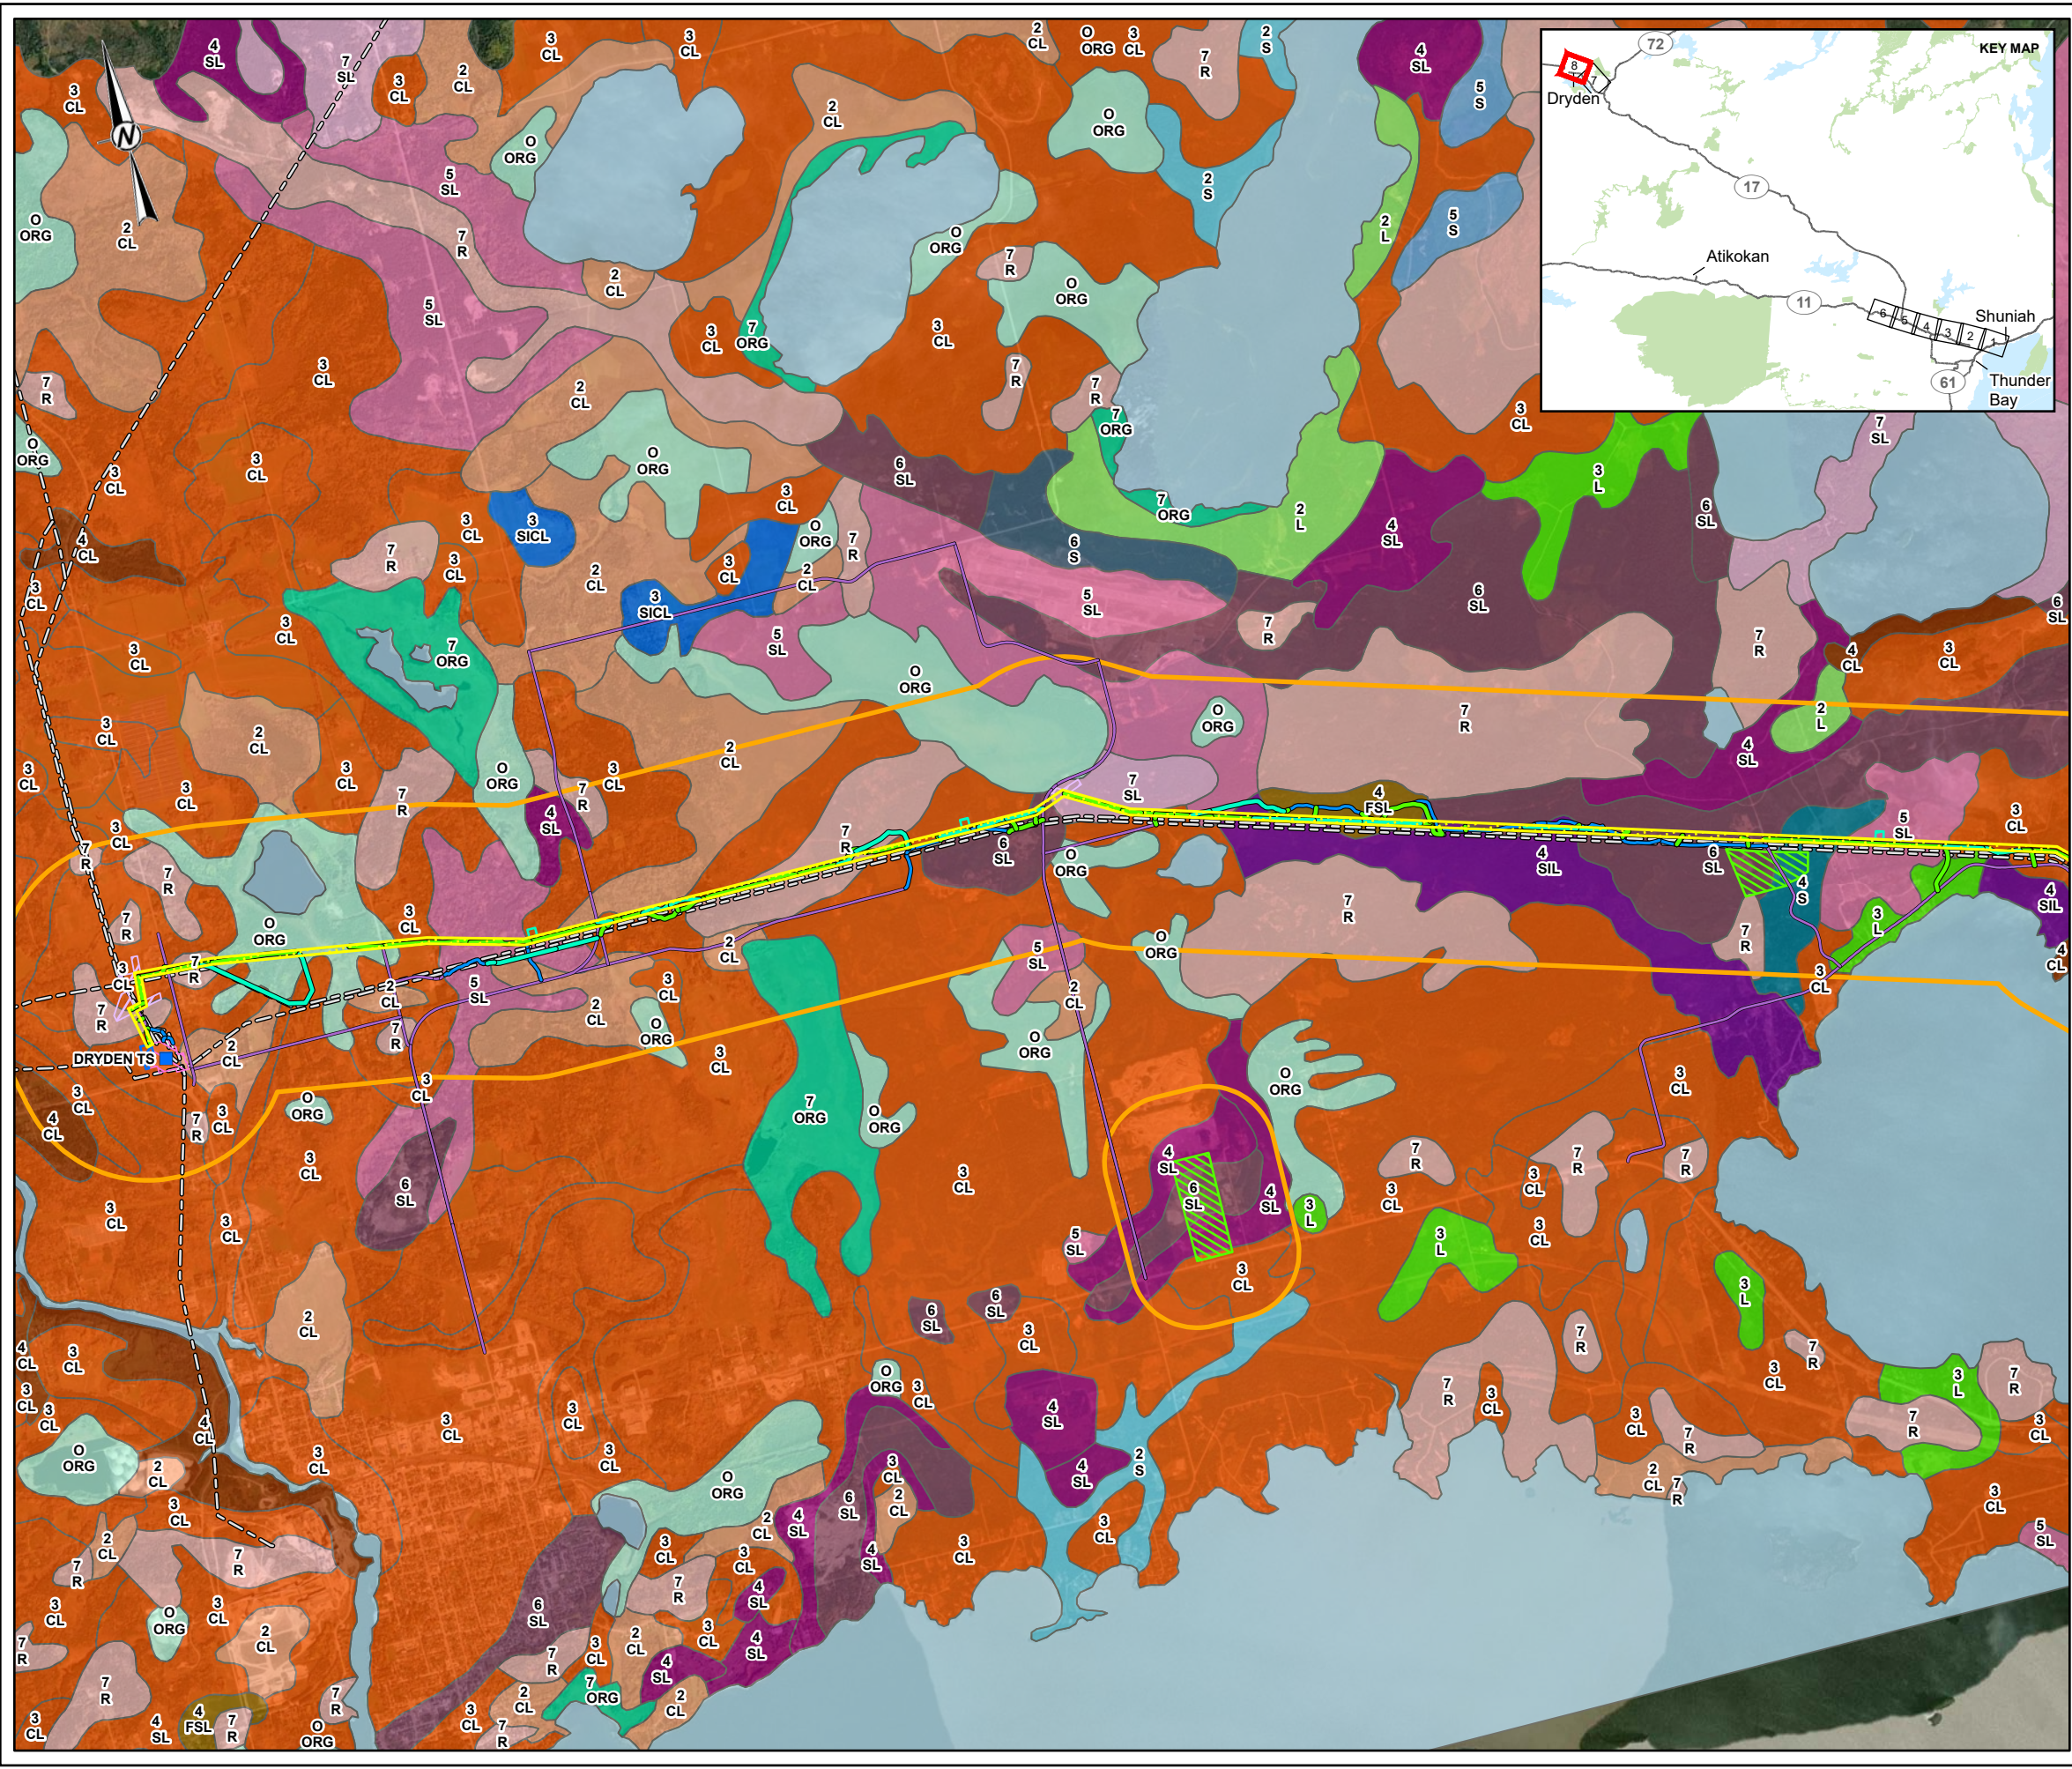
KEY MAP

72

Dryden

8

7

17

Atikokan

11

6

5

4

3

2

1

Shuniah

61

Thunder Bay

N

DRYDEN TS

4 SL
7 SL
3 CL
2 CL
3 CL
3 CL
2 CL
O ORG
3 CL
2 S
4 SL
5 S
O ORG
7 R
O ORG
2 CL
5 SL
7 R
O ORG
2 CL
2 S
2 L
5 S
O ORG
7 R
O ORG
2 CL
5 SL
3 CL
7 ORG
3 CL
7 R
7 R
7 ORG
3 CL
7 R
2 CL
O ORG
3 CL
6 SL
3 SICL
O ORG
3 CL
7 R
7 ORG
2 L
4 SL
3 L
6 SL
6 S
3 SICL
2 CL
3 CL
5 SL
5 SL
7 R
6 SL
7 R
O ORG
7 ORG
2 CL
O ORG
7 R
4 CL
3 CL
2 L
4 SL
7 R
O ORG
7 R
3 CL
7 SL
4 FSL
5 SL
4 SL
4 SIL
6 SL
7 R
O ORG
O ORG
4 S
3 L
4 SIL
7 R
3 CL
5 SL
2 CL
5 SL
3 CL
O ORG
2 CL
7 R
3 CL
4 CL
3 CL
O ORG
3 CL
3 CL
7 ORG
O ORG
3 CL
O ORG
7 R
3 CL
4 SL
6 SL
4 SL
3 L
5 SL
3 CL
3 CL
3 CL
7 R
3 CL
3 L
3 CL
6 SL
6 SL
3 CL
3 L
7 R
2 CL
3 CL
4 CL
O ORG
3 CL
O ORG
4 SL
7 R
3 CL
3 L
7 R
3 CL
2 CL
3 CL
4 SL
2 S
2 CL
7 R
3 CL
5 SL
6 SL
4 SL
3 CL
O ORG
3 CL
7 R
3 CL
6 SL
7 R
4 SL
4 FSL
7 R
O ORG
7 ORG
2 CL
3 CL
7 R